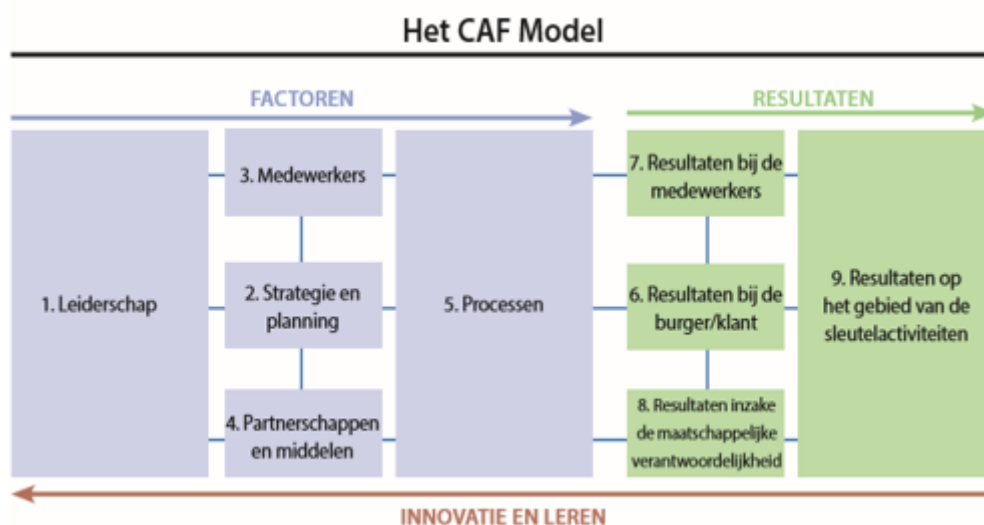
Het CAF Model

FACTOREN

RESULTATEN

1. Leiderschap

3. Medewerkers

2. Strategie en planning

4. Partnerschappen en middelen

5. Processen

7. Resultaten bij de medewerkers

6. Resultaten bij de burger/klant

8. Resultaten inzake de maatschappelijke verantwoordelijkheid

9. Resultaten op het gebied van de sleutelactiviteiten

INNOVATIE EN LEREN